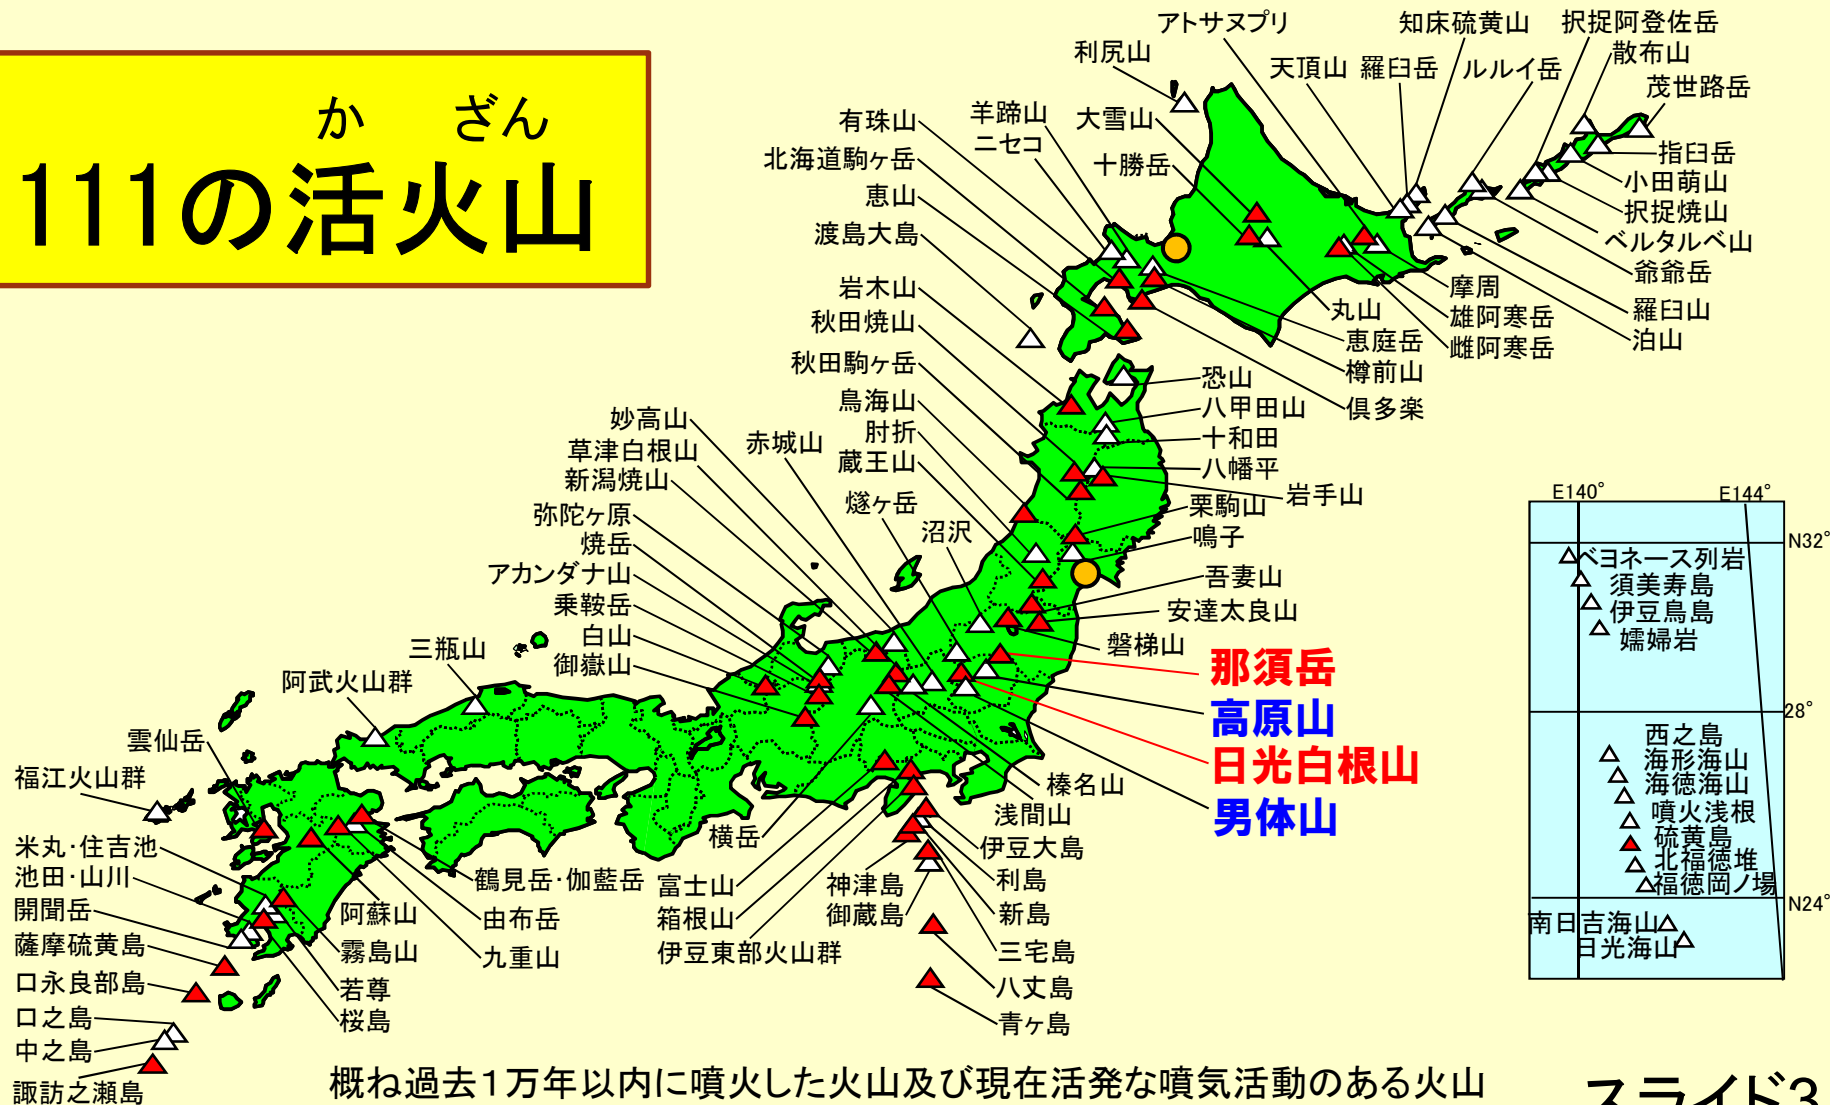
か　ざん
111の活火山

アトサヌプリ
知床硫黄山
択捉阿登佐岳
利尻山
天頂山
羅臼岳
ルルイ岳
散布山
茂世路岳
有珠山
羊蹄山
ニセコ
大雪山
北海道駒ヶ岳
十勝岳
指臼岳
小田萌山
択捉焼山
ベルタルベ山
恵山
渡島大島
爺爺岳
羅臼山
泊山
摩周
雄阿寒岳
雌阿寒岳
丸山
恵庭岳
樽前山
倶多楽
岩木山
秋田焼山
秋田駒ヶ岳
恐山
八甲田山
十和田
八幡平
岩手山
鳥海山
肘折
蔵王山
栗駒山
鳴子
燧ヶ岳
沼沢
妙高山
草津白根山
新潟焼山
赤城山
弥陀ヶ原
焼岳
アカンダナ山
乗鞍岳
白山
御嶽山
吾妻山
安達太良山
磐梯山
那須岳
高原山
日光白根山
男体山
三瓶山
阿武火山群
雲仙岳
福江火山群
米丸･住吉池
池田･山川
開聞岳
薩摩硫黄島
口永良部島
口之島
中之島
諏訪之瀬島
阿蘇山
霧島山
若尊
桜島
鶴見岳･伽藍岳
由布岳
九重山
横岳
富士山
箱根山
伊豆東部火山群
神津島
御蔵島
榛名山
浅間山
伊豆大島
利島
新島
三宅島
八丈島
青ヶ島

E140°
E144°
N32°
ベヨネース列岩
須美寿島
伊豆鳥島
孀婦岩
28°
西之島
海形海山
海徳海山
噴火浅根
硫黄島
北福徳堆
福徳岡ノ場
N24°
南日吉海山
日光海山

概ね過去1万年以内に噴火した火山及び現在活発な噴気活動のある火山
スライド3